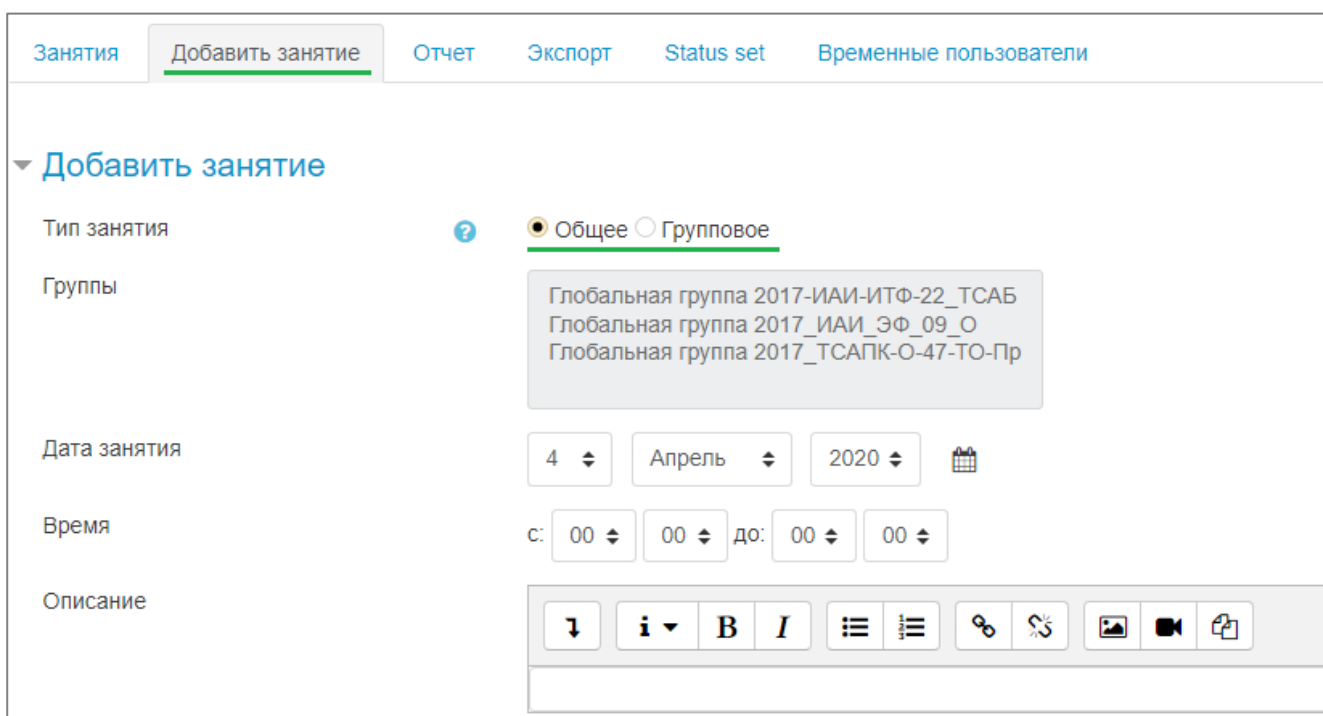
Занятия | Добавить занятие | Отчет | Экспорт | Status set | Временные пользователи

Добавить занятие

Тип занятия

Общее Групповое

Группы

Глобальная группа 2017-ИАИ-ИТФ-22_ТСАБ
Глобальная группа 2017_ИАИ_ЭФ_09_О
Глобальная группа 2017_ТСАПК-О-47-ТО-Пр

Дата занятия

4 Апрель 2020

Время

с: 00 00 до: 00 00

Описание

i B I